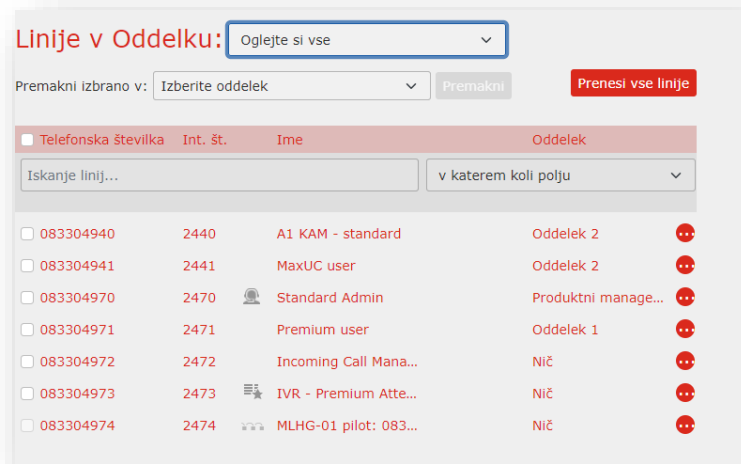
Linije v Oddelku: Oglejte si vse

Premakni izbrano v: Izberite oddelek Premakni

Prenesi vse linije

| Telefonska številka | Int. št. | Ime | Oddelek |
|---|---|---|---|
| Iskanje linij... | | v katerem koli polju | |
| 083304940 | 2440 | A1 KAM - standard | Oddelek 2 |
| 083304941 | 2441 | MaxUC user | Oddelek 2 |
| 083304970 | 2470 | Standard Admin | Produktni manage... |
| 083304971 | 2471 | Premium user | Oddelek 1 |
| 083304972 | 2472 | Incoming Call Mana... | Nič |
| 083304973 | 2473 | IVR - Premium Atte... | Nič |
| 083304974 | 2474 | MLHG-01 pilot: 083... | Nič |